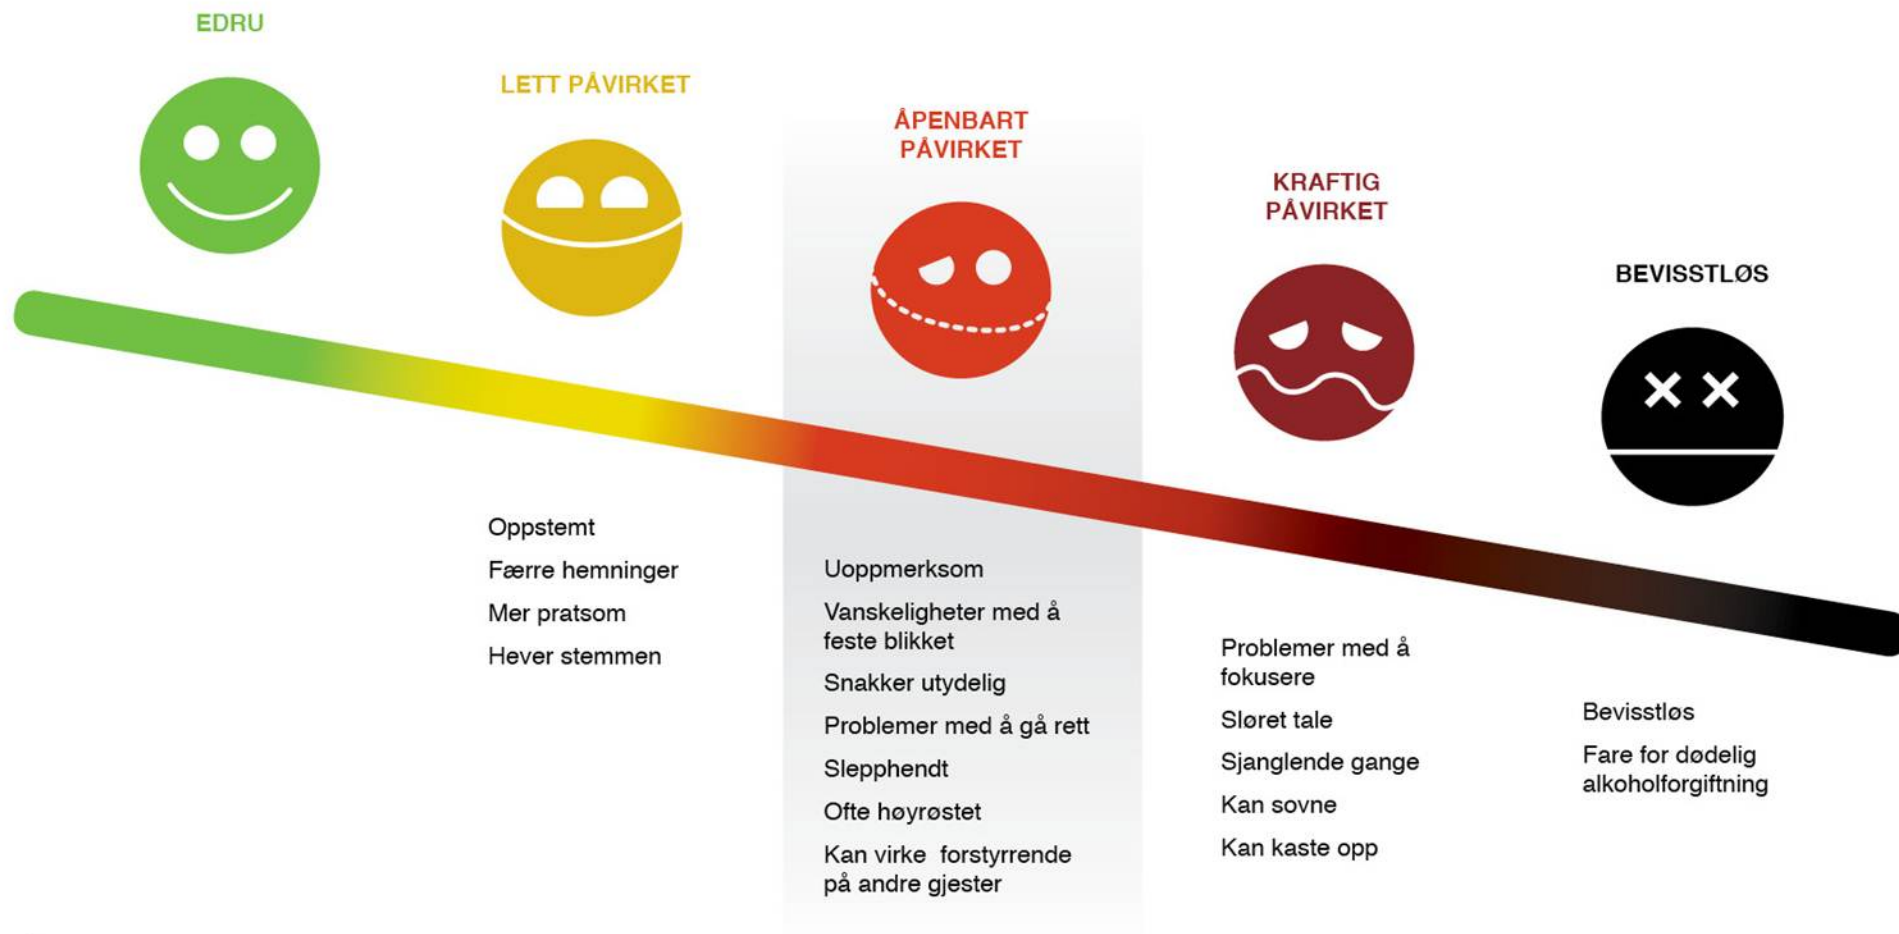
EDRU

LETT PÅVIRKET

ÅPENBART PÅVIRKET

KRAFTIG PÅVIRKET

BEVISSTLØS

Oppstemt

Færre hemninger

Mer pratsom

Hever stemmen

Uoppmerksom

Vanskeligheter med å feste blikket

Snakker utydelig

Problemer med å gå rett

Slepphendt

Ofte høyrøstet

Kan virke forstyrrende på andre gjester

Problemer med å fokusere

Sløret tale

Sjanglende gange

Kan sovne

Kan kaste opp

Bevisstløs

Fare for dødelig alkoholforgiftning